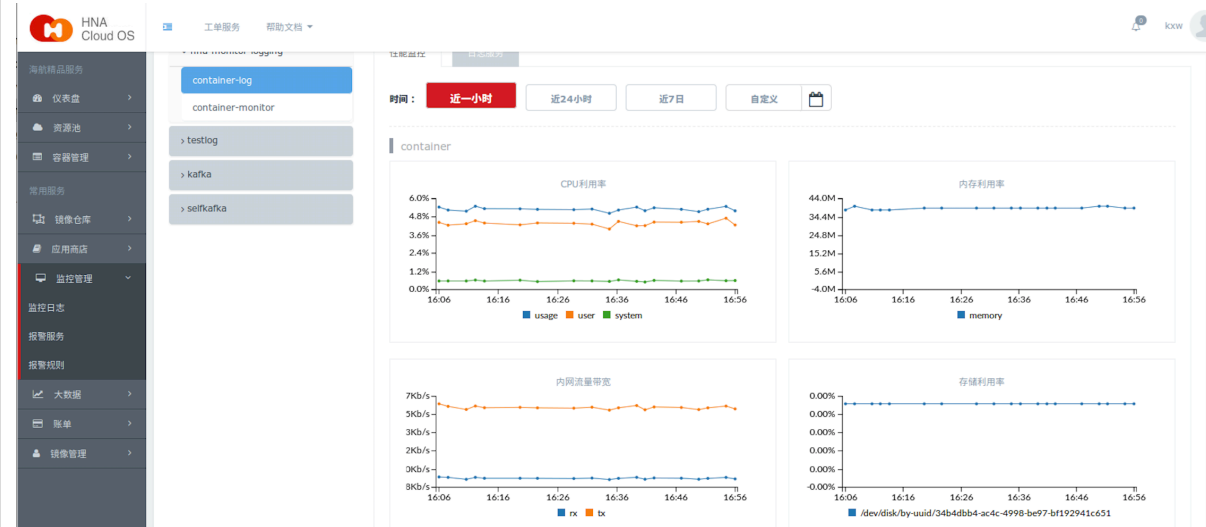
HNA Cloud OS

工单服务 帮助文档

kxw

海航精品服务
仪表盘
资源池
容器管理
常用服务
镜像仓库
应用商店
监控管理
监控日志
报警服务
报警规则
大数据
账单
镜像管理

hna-monitor-logging
container-log
container-monitor
› testlog
› kafka
› selfkafka

性能监控 日志服务

时间： 近一小时 近24小时 近7日 自定义

container

CPU利用率
6.0%
4.8%
3.6%
2.4%
1.2%
0.0%
16:06 16:16 16:26 16:36 16:46 16:56
usage user system

内存利用率
44.0M
34.4M
24.8M
15.2M
5.6M
-4.0M
16:06 16:16 16:26 16:36 16:46 16:56
memory

内网流量带宽
7Kb/s
5Kb/s
3Kb/s
2Kb/s
0Kb/s
8Kb/s
16:06 16:16 16:26 16:36 16:46 16:56
rx tx

存储利用率
0.00%
0.00%
0.00%
0.00%
0.00%
-0.00%
16:06 16:16 16:26 16:36 16:46 16:56
/dev/disk/by-uuid/34b4dbb4-ac4c-4998-be97-bf192941c651